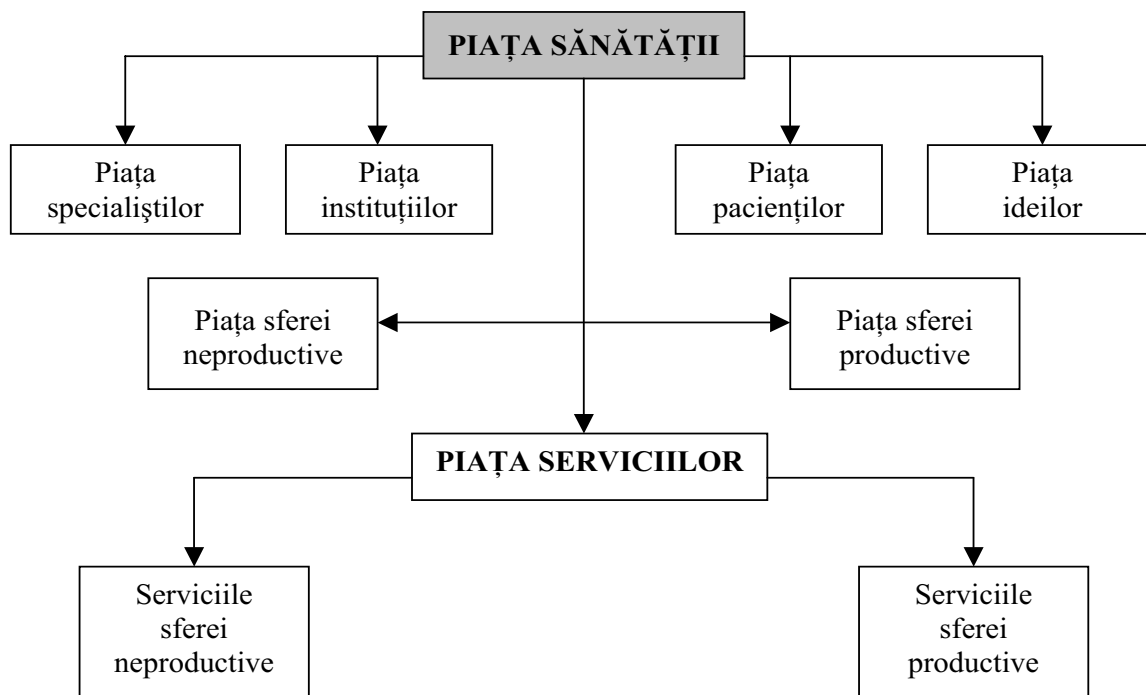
PIAȚA SĂNĂTĂȚII

Piața specialiştilor

Piața instituțiilor

Piața pacienților

Piața ideilor

Piața sferei neproductive

Piața sferei productive

PIAȚA SERVICIILOR

Serviciile sferei neproductive

Serviciile sferei productive